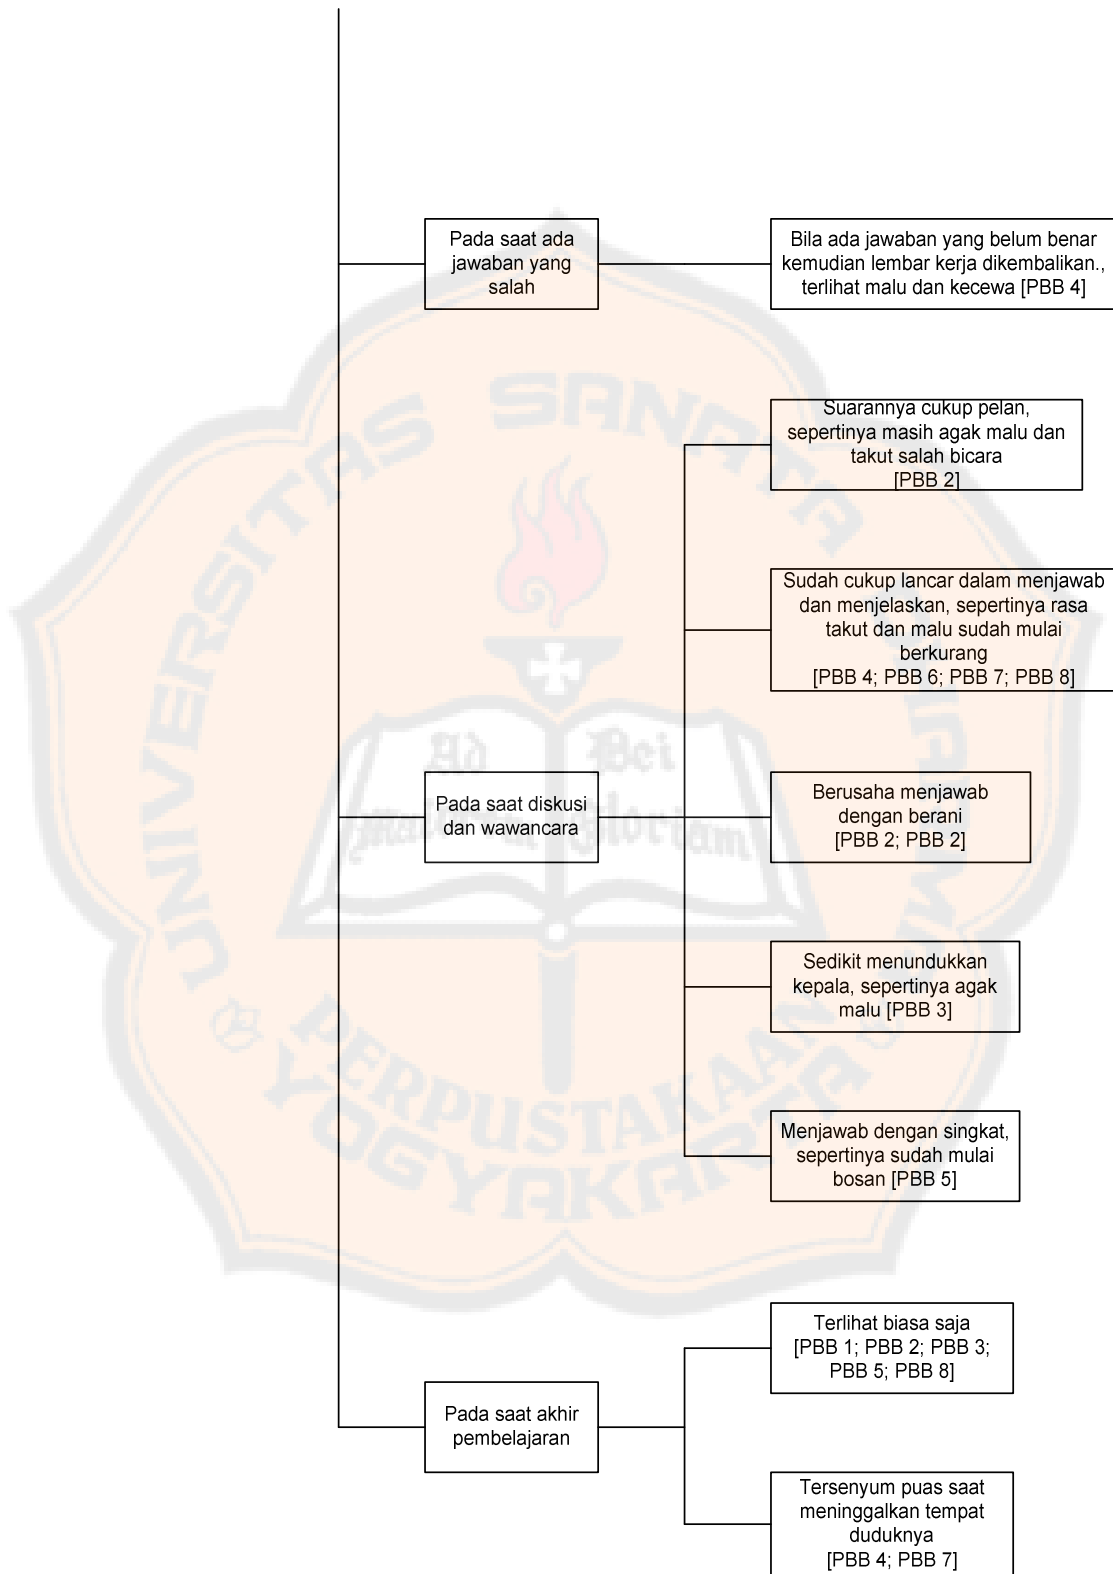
Pada saat ada jawaban yang salah

Bila ada jawaban yang belum benar kemudian lembar kerja dikembalikan., terlihat malu dan kecewa [PBB 4]

Pada saat diskusi dan wawancara

Suarannya cukup pelan, sepertinya masih agak malu dan takut salah bicara [PBB 2]

Sudah cukup lancar dalam menjawab dan menjelaskan, sepertinya rasa takut dan malu sudah mulai berkurang [PBB 4; PBB 6; PBB 7; PBB 8]

Berusaha menjawab dengan berani [PBB 2; PBB 2]

Sedikit menundukkan kepala, sepertinya agak malu [PBB 3]

Menjawab dengan singkat, sepertinya sudah mulai bosan [PBB 5]

Pada saat akhir pembelajaran

Terlihat biasa saja [PBB 1; PBB 2; PBB 3; PBB 5; PBB 8]

Tersenyum puas saat meninggalkan tempat duduknya [PBB 4; PBB 7]

UNIVERSITAS SANATA DHARMA
Ad Dei Maiorem Gloriam
PERPUSTAKAAN YOGYAKARTA